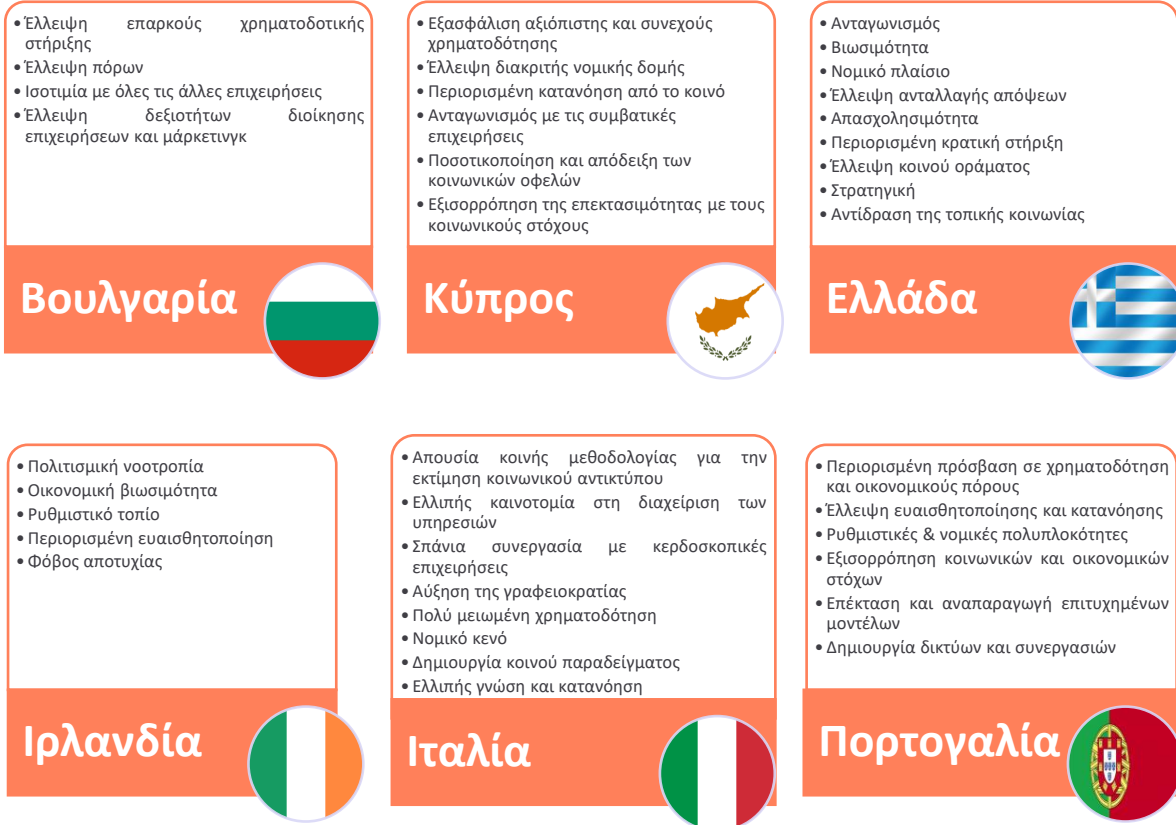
• Έλλειψη επαρκούς χρηματοδοτικής στήριξης
• Έλλειψη πόρων
• Ισοτιμία με όλες τις άλλες επιχειρήσεις
• Έλλειψη δεξιοτήτων διοίκησης επιχειρήσεων και μάρκετινγκ

Βουλγαρία

• Εξασφάλιση αξιόπιστης και συνεχούς χρηματοδότησης
• Έλλειψη διακριτής νομικής δομής
• Περιορισμένη κατανόηση από το κοινό
• Ανταγωνισμός με τις συμβατικές επιχειρήσεις
• Ποσοτικοποίηση και απόδειξη των κοινωνικών οφελών
• Εξισορρόπηση της επεκτασιμότητας με τους κοινωνικούς στόχους

Κύπρος

• Ανταγωνισμός
• Βιωσιμότητα
• Νομικό πλαίσιο
• Έλλειψη ανταλλαγής απόψεων
• Απασχολησιμότητα
• Περιορισμένη κρατική στήριξη
• Έλλειψη κοινού οράματος
• Στρατηγική
• Αντίδραση της τοπικής κοινωνίας

Ελλάδα

• Πολιτισμική νοοτροπία
• Οικονομική βιωσιμότητα
• Ρυθμιστικό τοπίο
• Περιορισμένη ευαισθητοποίηση
• Φόβος αποτυχίας

Ιρλανδία

• Απουσία κοινής μεθοδολογίας για την εκτίμηση κοινωνικού αντικτύπου
• Ελλιπής καινοτομία στη διαχείριση των υπηρεσιών
• Σπάνια συνεργασία με κερδοσκοπικές επιχειρήσεις
• Αύξηση της γραφειοκρατίας
• Πολύ μειωμένη χρηματοδότηση
• Νομικό κενό
• Δημιουργία κοινού παραδείγματος
• Ελλιπής γνώση και κατανόηση

Ιταλία

• Περιορισμένη πρόσβαση σε χρηματοδότηση και οικονομικούς πόρους
• Έλλειψη ευαισθητοποίησης και κατανόησης
• Ρυθμιστικές & νομικές πολυπλοκότητες
• Εξισορρόπηση κοινωνικών και οικονομικών στόχων
• Επέκταση και αναπαραγωγή επιτυχημένων μοντέλων
• Δημιουργία δικτύων και συνεργασιών

Πορτογαλία